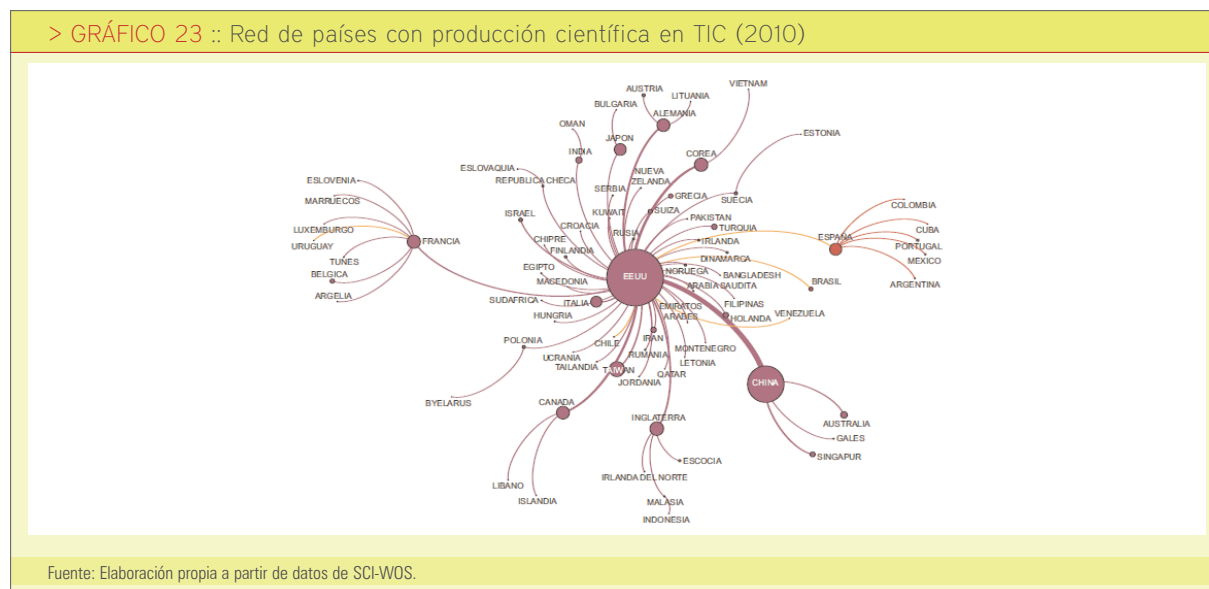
> GRÁFICO 23 :: Red de países con producción científica en TIC (2010)

VIETNAM
AUSTRIA
LITUANIA
BULGARIA
ALEMANIA
OMAN
JAPON
ESTONIA
INDIA
COREA
NUEVA ZELANDA
ESLOVAQUIA
REPUBLICA CHECA
SERBIA
GRECIA
SUECIA
ESLOVENIA
MARRUECOS
ISRAEL
KUWAIT
SUIZA
COLOMBIA
PAKISTAN
CROACIA
TURQUIA
CUBA
LUXEMBURGO
RUSIA
ESPAÑA
URUGUAY
CHIPRE
FRANCIA
IRLANDA
PORTUGAL
FINLANDIA
DINAMARCA
MEXICO
TUNES
EGIPTO
NORUEGA
BELGICA
EEUU
BANGLADESH
MACEDONIA
ARABIA SAUDITA
BRASIL
ARGENTINA
ARGELIA
SUDAFRICA
ITALIA
FILIPINAS
EMIRATOS ARABES
HUNGRIA
VENEZUELA
HOLANDA
IRAN
POLONIA
CHILE
MONTENEGRO
UCRANIA
RUMANIA
TAILANDIA
LETONIA
TAIWAN
QATAR
JORDANIA
CHINA
BYELARUS
CANADA
AUSTRALIA
INGLATERRA
GALES
SINGAPUR
ESCOCIA
LIBANO
IRLANDA DEL NORTE
ISLANDIA
MALASIA
INDONESIA

Fuente: Elaboración propia a partir de datos de SCI-WOS.